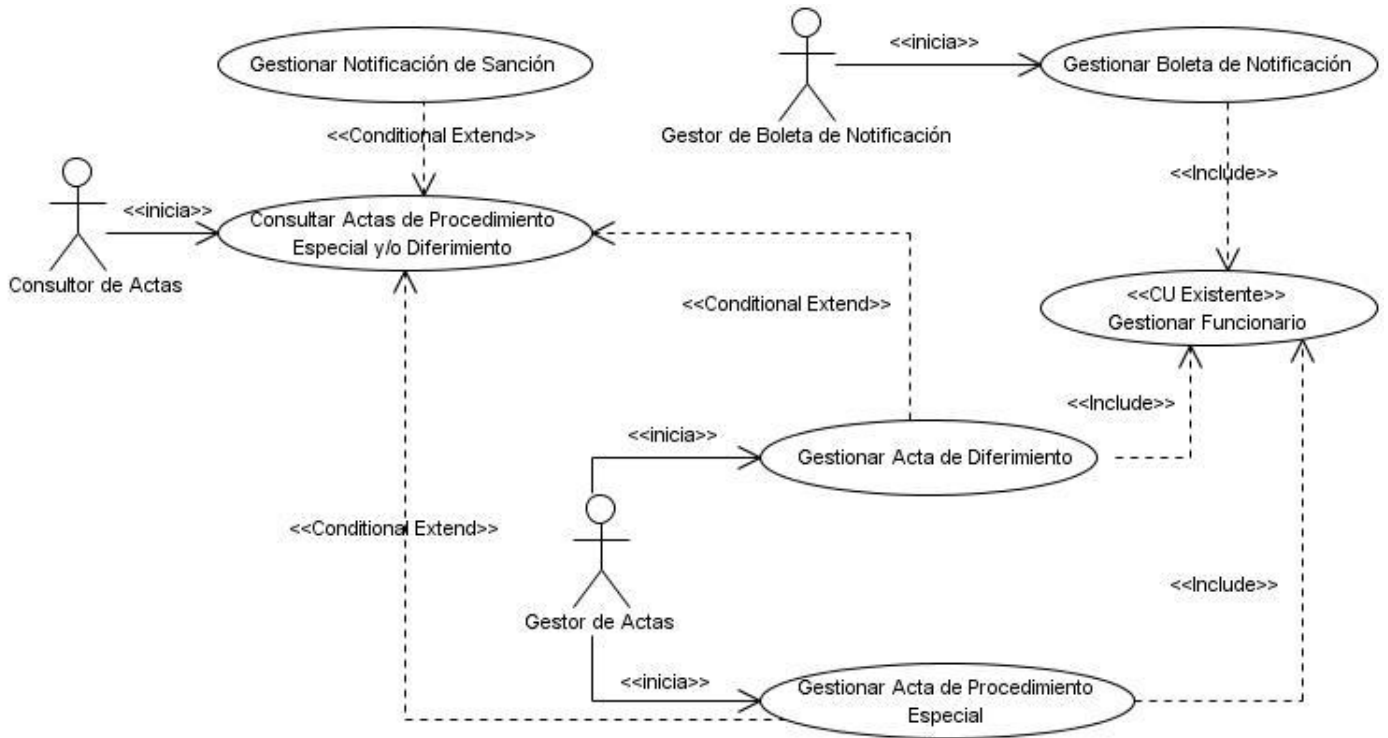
Gestionar Notificación de Sanción

<<inicia>>

Gestionar Boleta de Notificación

Gestor de Boleta de Notificación

<<Conditional Extend>>

<<Include>>

<<inicia>>

Consultar Actas de Procedimiento Especial y/o Diferimiento

Consultor de Actas

<<Conditional Extend>>

<<CU Existente>>
Gestionar Funcionario

<<Include>>

<<inicia>>

Gestionar Acta de Diferimiento

<<Conditional Extend>>

<<Include>>

Gestor de Actas

<<inicia>>

Gestionar Acta de Procedimiento Especial